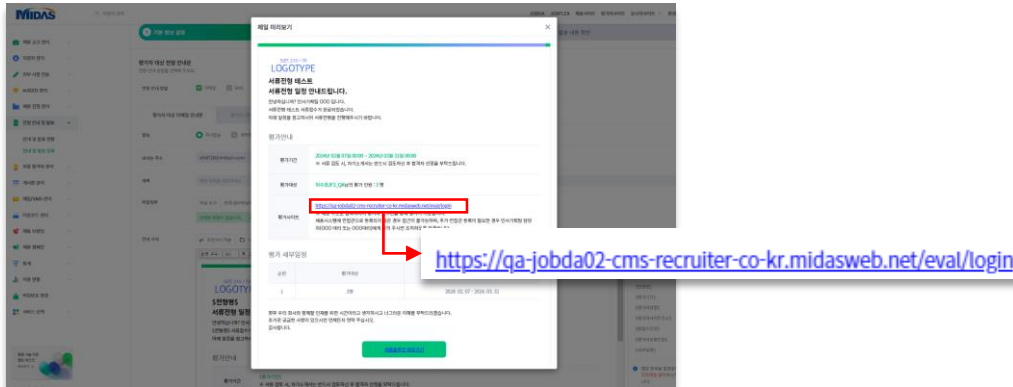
MIDAS

메일 미리보기

LOGOTYPE

서류전형 테스트
서류전형 일정 안내드립니다.

평가안내

평가기간

평가대상

평가사이트

https://qa-jobda02-cms-recruiter-co-kr.midasweb.net/eval/login

평가 세부일정

https://qa-jobda02-cms-recruiter-co-kr.midasweb.net/eval/login

LOGOTYPE

서류전형 일정 안내

평가안내